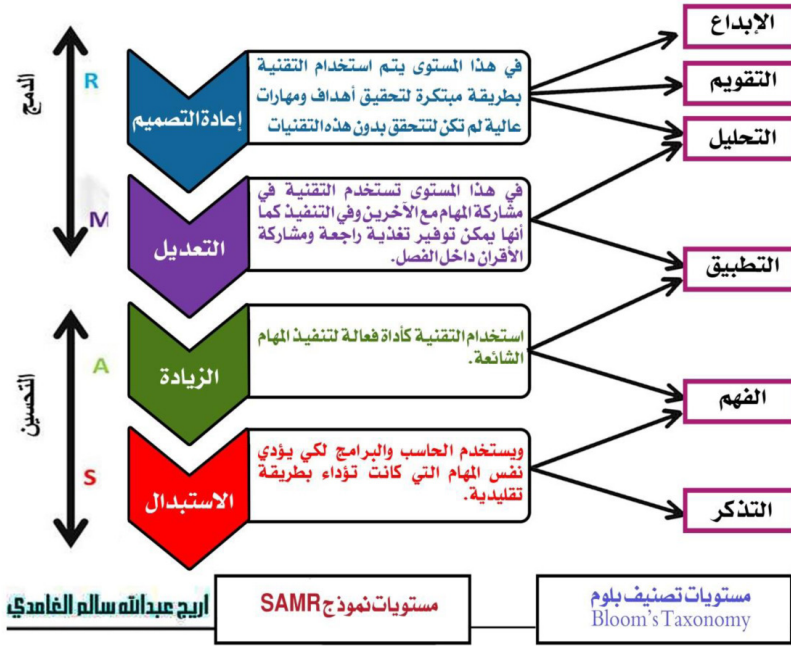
الإبداع

التقويم

التحليل

التطبيق

الفهم

التذكر

الدمج

R

M

التحسين

A

S

إعادة التصميم

في هذا المستوى يتم استخدام التقنية بطريقة مبتكرة لتحقيق أهداف ومهارات عالية لم تكن لتتحقق بدون هذه التقنيات

التعديل

في هذا المستوى تستخدم التقنية في مشاركة المهام مع الآخرين وفي التنفيذ كما أنها يمكن توفير تغذية راجعة ومشاركة الأقران داخل الفصل.

الزيادة

استخدام التقنية كأداة فعالة لتنفيذ المهام الشائعة.

الاستبدال

ويستخدم الحاسب والبرامج لكي يؤدي نفس المهام التي كانت تؤداء بطريقة تقليدية.

اريج عبدالله سالم الغامدي

مستويات نموذج SAMR

مستويات تصنيف بلوم
Bloom's Taxonomy